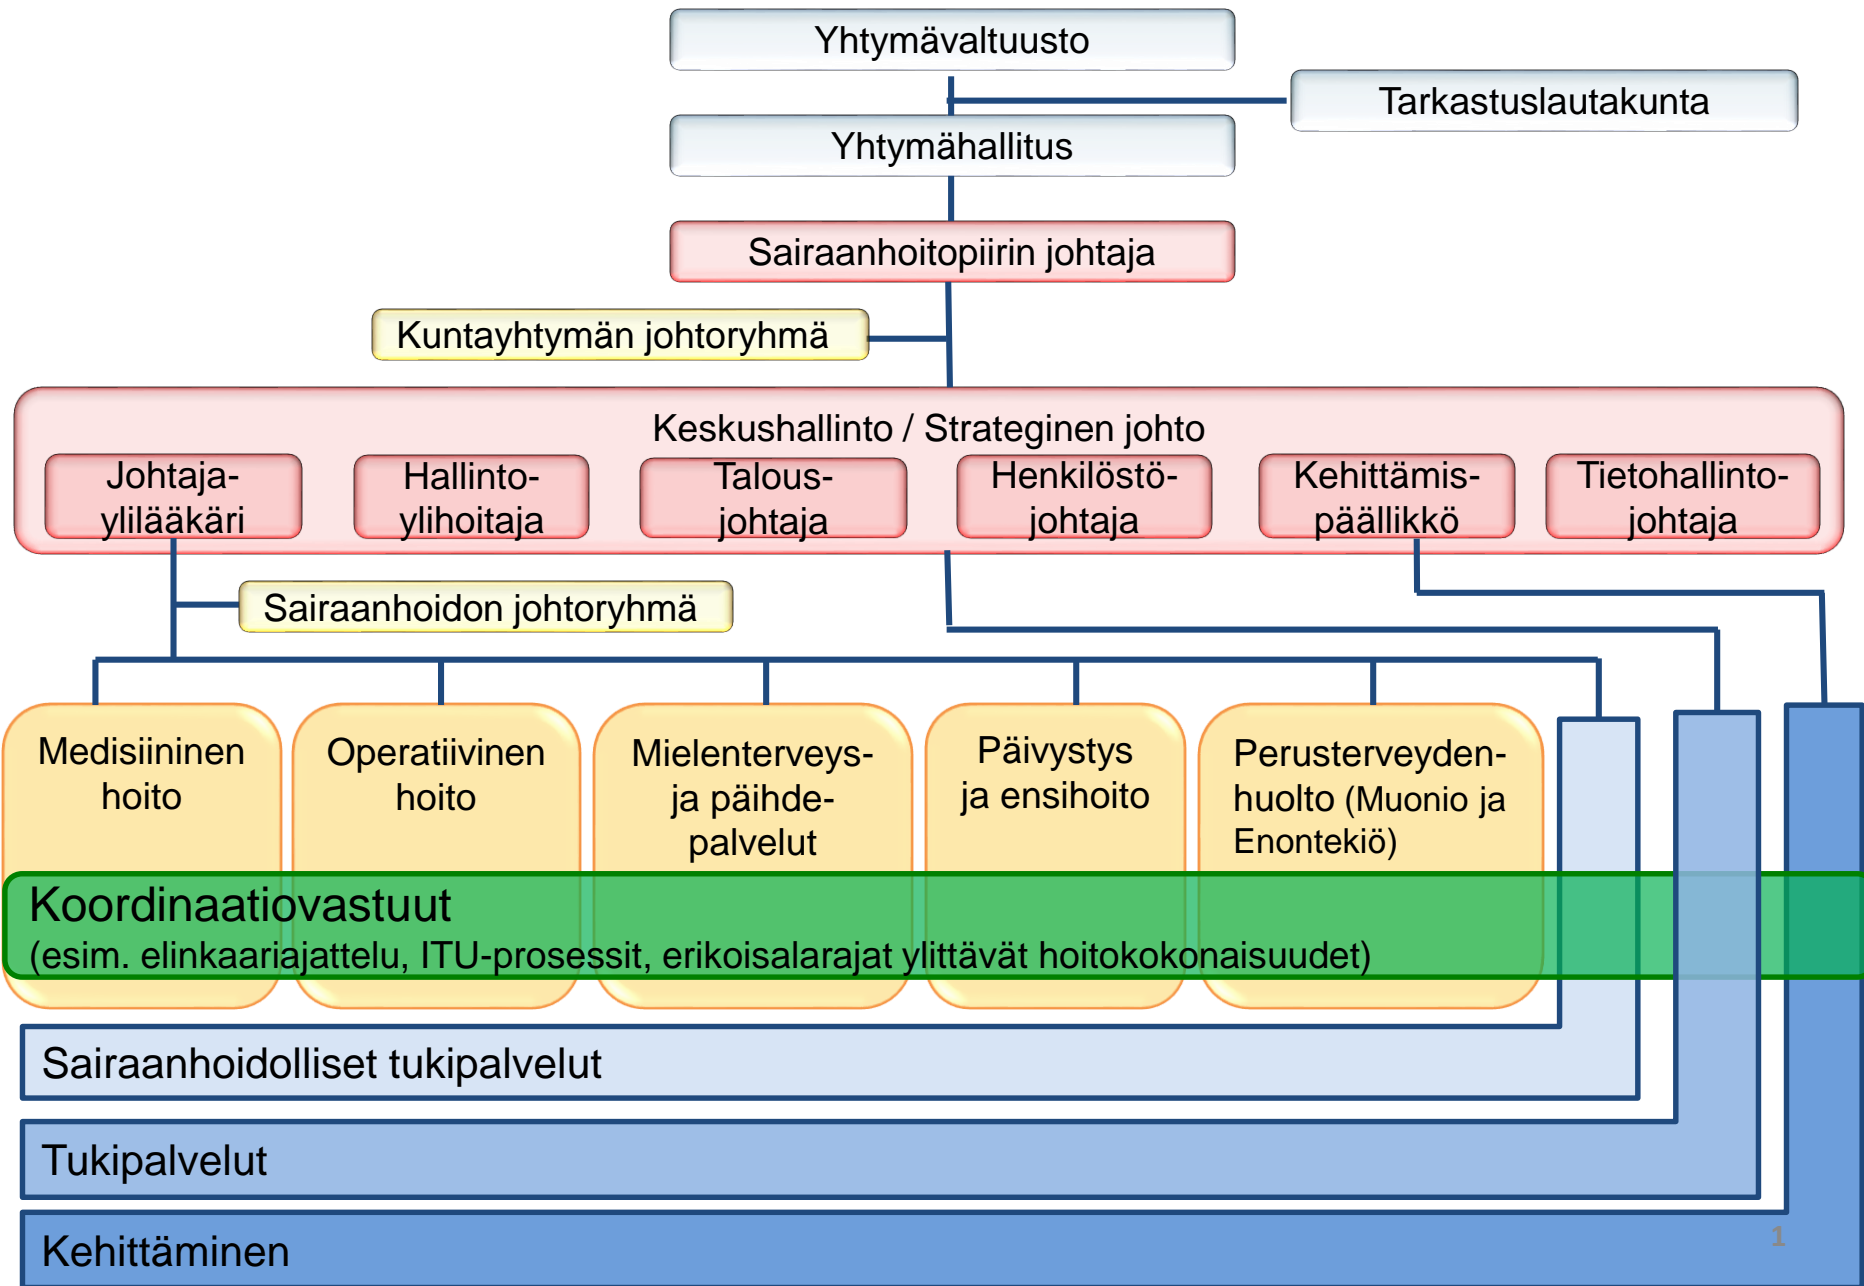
Yhtymävaltuusto

Tarkastuslautakunta

Yhtymähallitus

Sairaanhoitopiirin johtaja

Kuntayhtymän johtoryhmä

Keskushallinto / Strateginen johto

Johtajaylilääkäri

Hallintoylihoitaja

Talousjohtaja

Henkilöstöjohtaja

Kehittämispäällikkö

Tietohallintojohtaja

Sairaanhoidon johtoryhmä

Medisiininen hoito

Operatiivinen hoito

Mielenterveys- ja päihdepalvelut

Päivystys ja ensihoito

Perusterveydenhuolto (Muonio ja Enontekiö)

Koordinaatiovastuut
(esim. elinkaariajattelu, ITU-prosessit, erikoisalarajat ylittävät hoitokokonaisuudet)

Sairaanhoidolliset tukipalvelut

Tukipalvelut

Kehittäminen

1